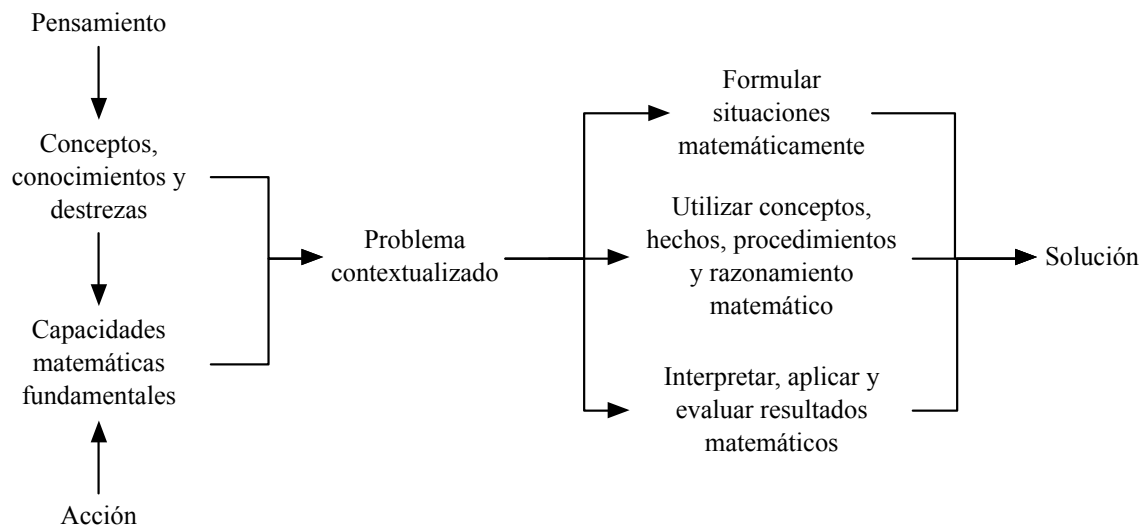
Pensamiento

Conceptos, conocimientos y destrezas

Capacidades matemáticas fundamentales

Acción

Problema contextualizado

Formular situaciones matemáticamente

Utilizar conceptos, hechos, procedimientos y razonamiento matemático

Interpretar, aplicar y evaluar resultados matemáticos

Solución